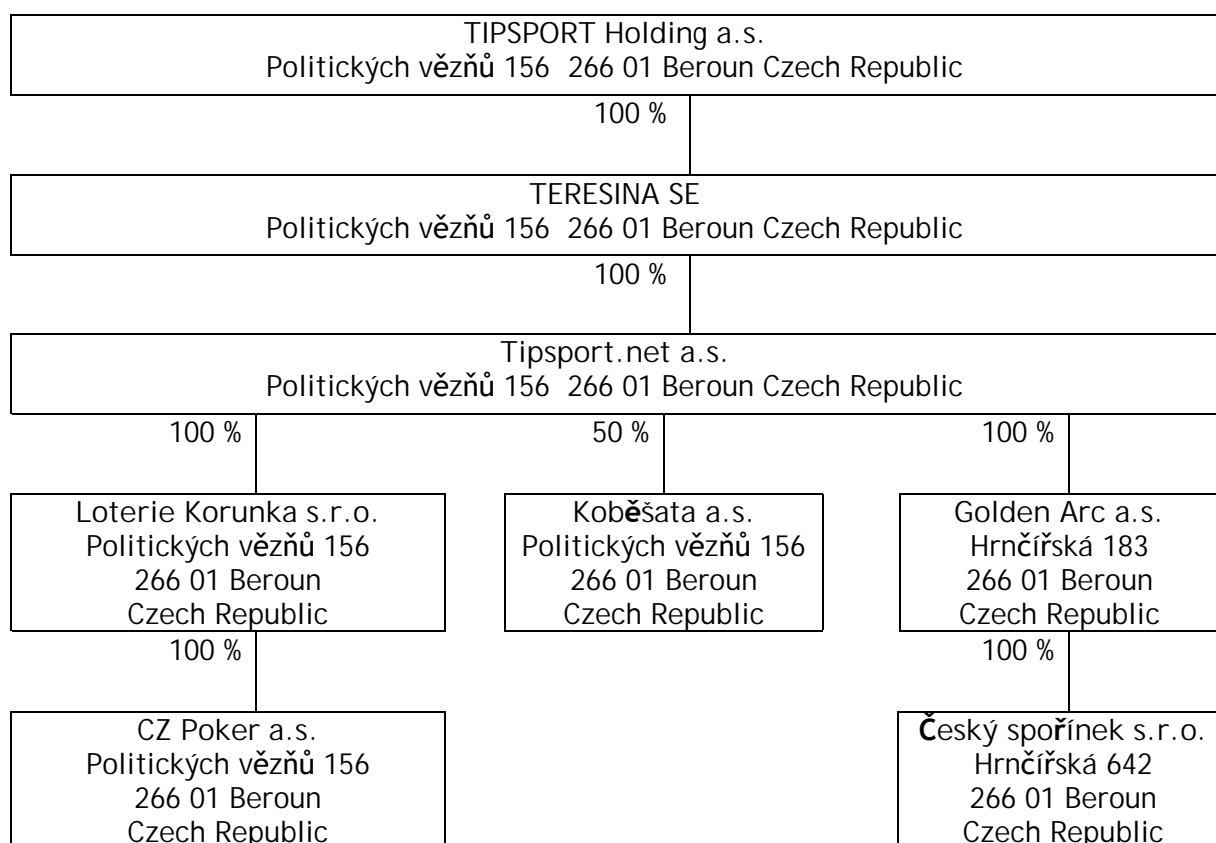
TIPSPORT Holding a.s.
Politických vězňů 156 266 01 Beroun Czech Republic

100 %

TERESINA SE
Politických vězňů 156 266 01 Beroun Czech Republic

100 %

Tipsport.net a.s.
Politických vězňů 156 266 01 Beroun Czech Republic

100 %

50 %

100 %

Loterie Korunka s.r.o.
Politických vězňů 156
266 01 Beroun
Czech Republic

Koběšata a.s.
Politických vězňů 156
266 01 Beroun
Czech Republic

Golden Arc a.s.
Hrnčířská 183
266 01 Beroun
Czech Republic

100 %

100 %

CZ Poker a.s.
Politických vězňů 156
266 01 Beroun
Czech Republic

Český spořínek s.r.o.
Hrnčířská 642
266 01 Beroun
Czech Republic